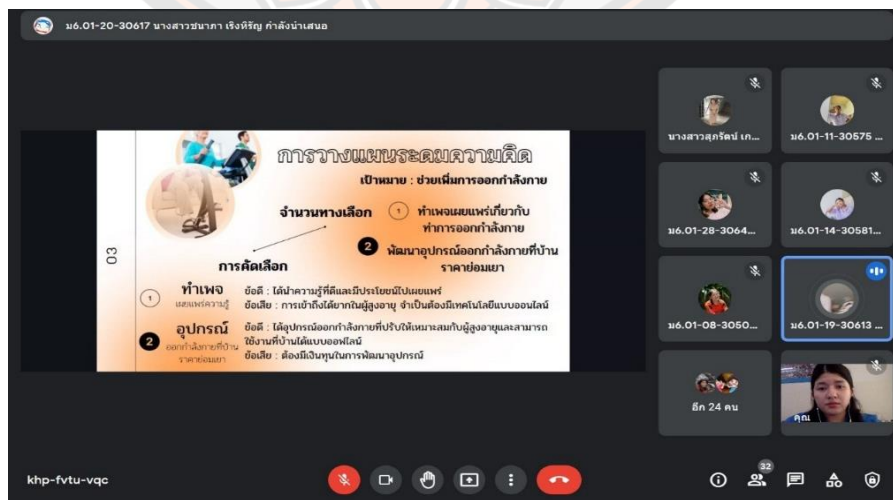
ม6.01-20-30617 นางสาวชนาภา เริงหิรัญ กำลังนำเสนอ

การวางแผนระดมความคิด

เป้าหมาย : ช่วยเพิ่มการออกกำลังกาย

03

จำนวนทางเลือก

1 ทำเพจเผยแพร่เกี่ยวกับท่าการออกกำลังกาย

2 พัฒนาอุปกรณ์ออกกำลังกายที่บ้านราคาย่อมเยา

การคัดเลือก

1 ทำเพจ เผยแพร่ความรู้

ข้อดี : ได้นำความรู้ที่ดีและมีประโยชน์ไปเผยแพร่
ข้อเสีย : การเข้าถึงได้ยากในผู้สูงอายุ จำเป็นต้องมีเทคโนโลยีแบบออนไลน์

2 อุปกรณ์ ออกกำลังกายที่บ้าน ราคาย่อมเยา

ข้อดี : ได้อุปกรณ์ออกกำลังกายที่ปรับให้เหมาะสมกับผู้สูงอายุและสามารถใช้งานที่บ้านได้แบบออฟไลน์
ข้อเสีย : ต้องมีเงินทุนในการพัฒนาอุปกรณ์

นางสาวสุภรัตน์ เก...

ม6.01-11-30575 ...

ม6.01-28-3064...

ม6.01-14-30581...

ม6.01-08-3050...

ม6.01-19-30613 ...

อีก 24 คน

คุณ

khp-fvtu-vqc

32